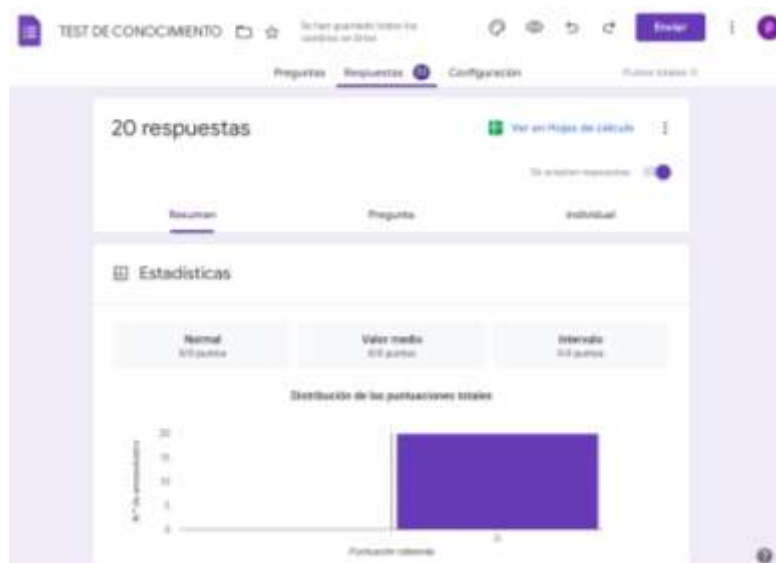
TEST DE CONOCIMIENTO

Se han guardado todos los cambios en Drive

Enviar

Preguntas Respuestas 20 Configuración

Puntos totales: 0

20 respuestas

Ver en Hojas de cálculo

Se aceptan respuestas

Resumen Pregunta Individual

Estadísticas

| Normal | Valor medio | Intervalo |
|---|---|---|
| 0/0 puntos | 0/0 puntos | 0-0 puntos |

Distribución de las puntuaciones totales

20
15
10
5
0

N.º de encuestados

0

Puntuación obtenida